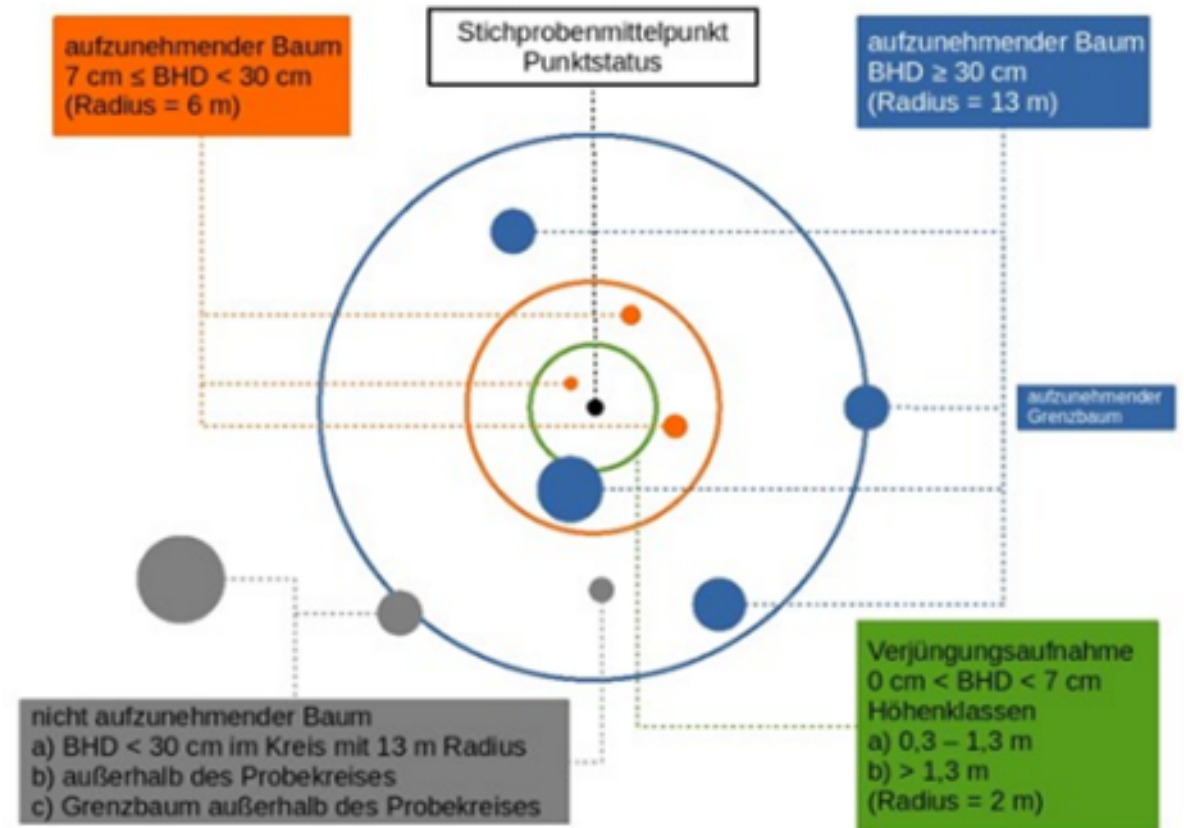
aufzunehmender Baum
7 cm ≤ BHD < 30 cm
(Radius = 6 m)

Stichprobenmittelpunkt
Punktstatus

aufzunehmender Baum
BHD ≥ 30 cm
(Radius = 13 m)

aufzunehmender
Grenzbaum

nicht aufzunehmender Baum
a) BHD < 30 cm im Kreis mit 13 m Radius
b) außerhalb des Probekreises
c) Grenzbaum außerhalb des Probekreises

Verjüngungsaufnahme
0 cm < BHD < 7 cm
Höhenklassen
a) 0,3 – 1,3 m
b) > 1,3 m
(Radius = 2 m)